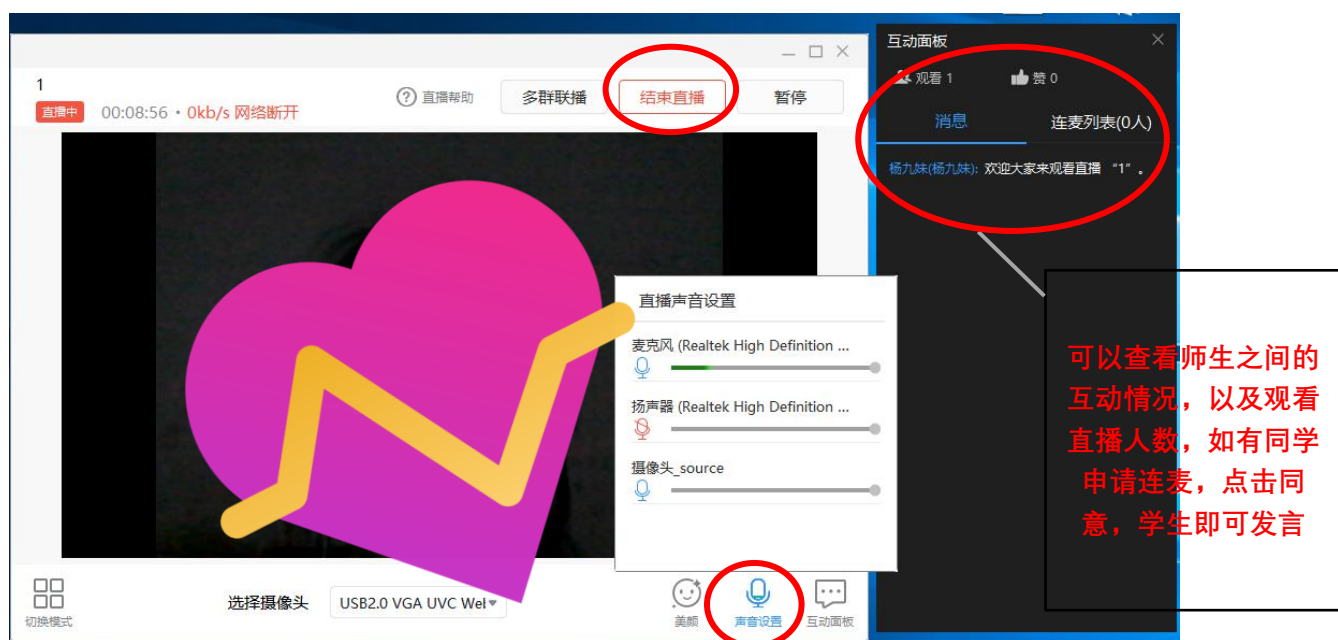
1
直播中 00:08:56 • 0kb/s 网络断开

直播帮助 多群联播 结束直播 暂停

直播声音设置

麦克风 (Realtek High Definition ...

扬声器 (Realtek High Definition ...

摄像头_source

切换模式 选择摄像头 USB2.0 VGA UVC Wel 美颜 声音设置 互动面板

互动面板

观看 1 赞 0

消息 连麦列表(0人)

杨九妹(杨九妹): 欢迎大家来观看直播"1"。

可以查看师生之间的互动情况，以及观看直播人数，如有同学申请连麦，点击同意，学生即可发言